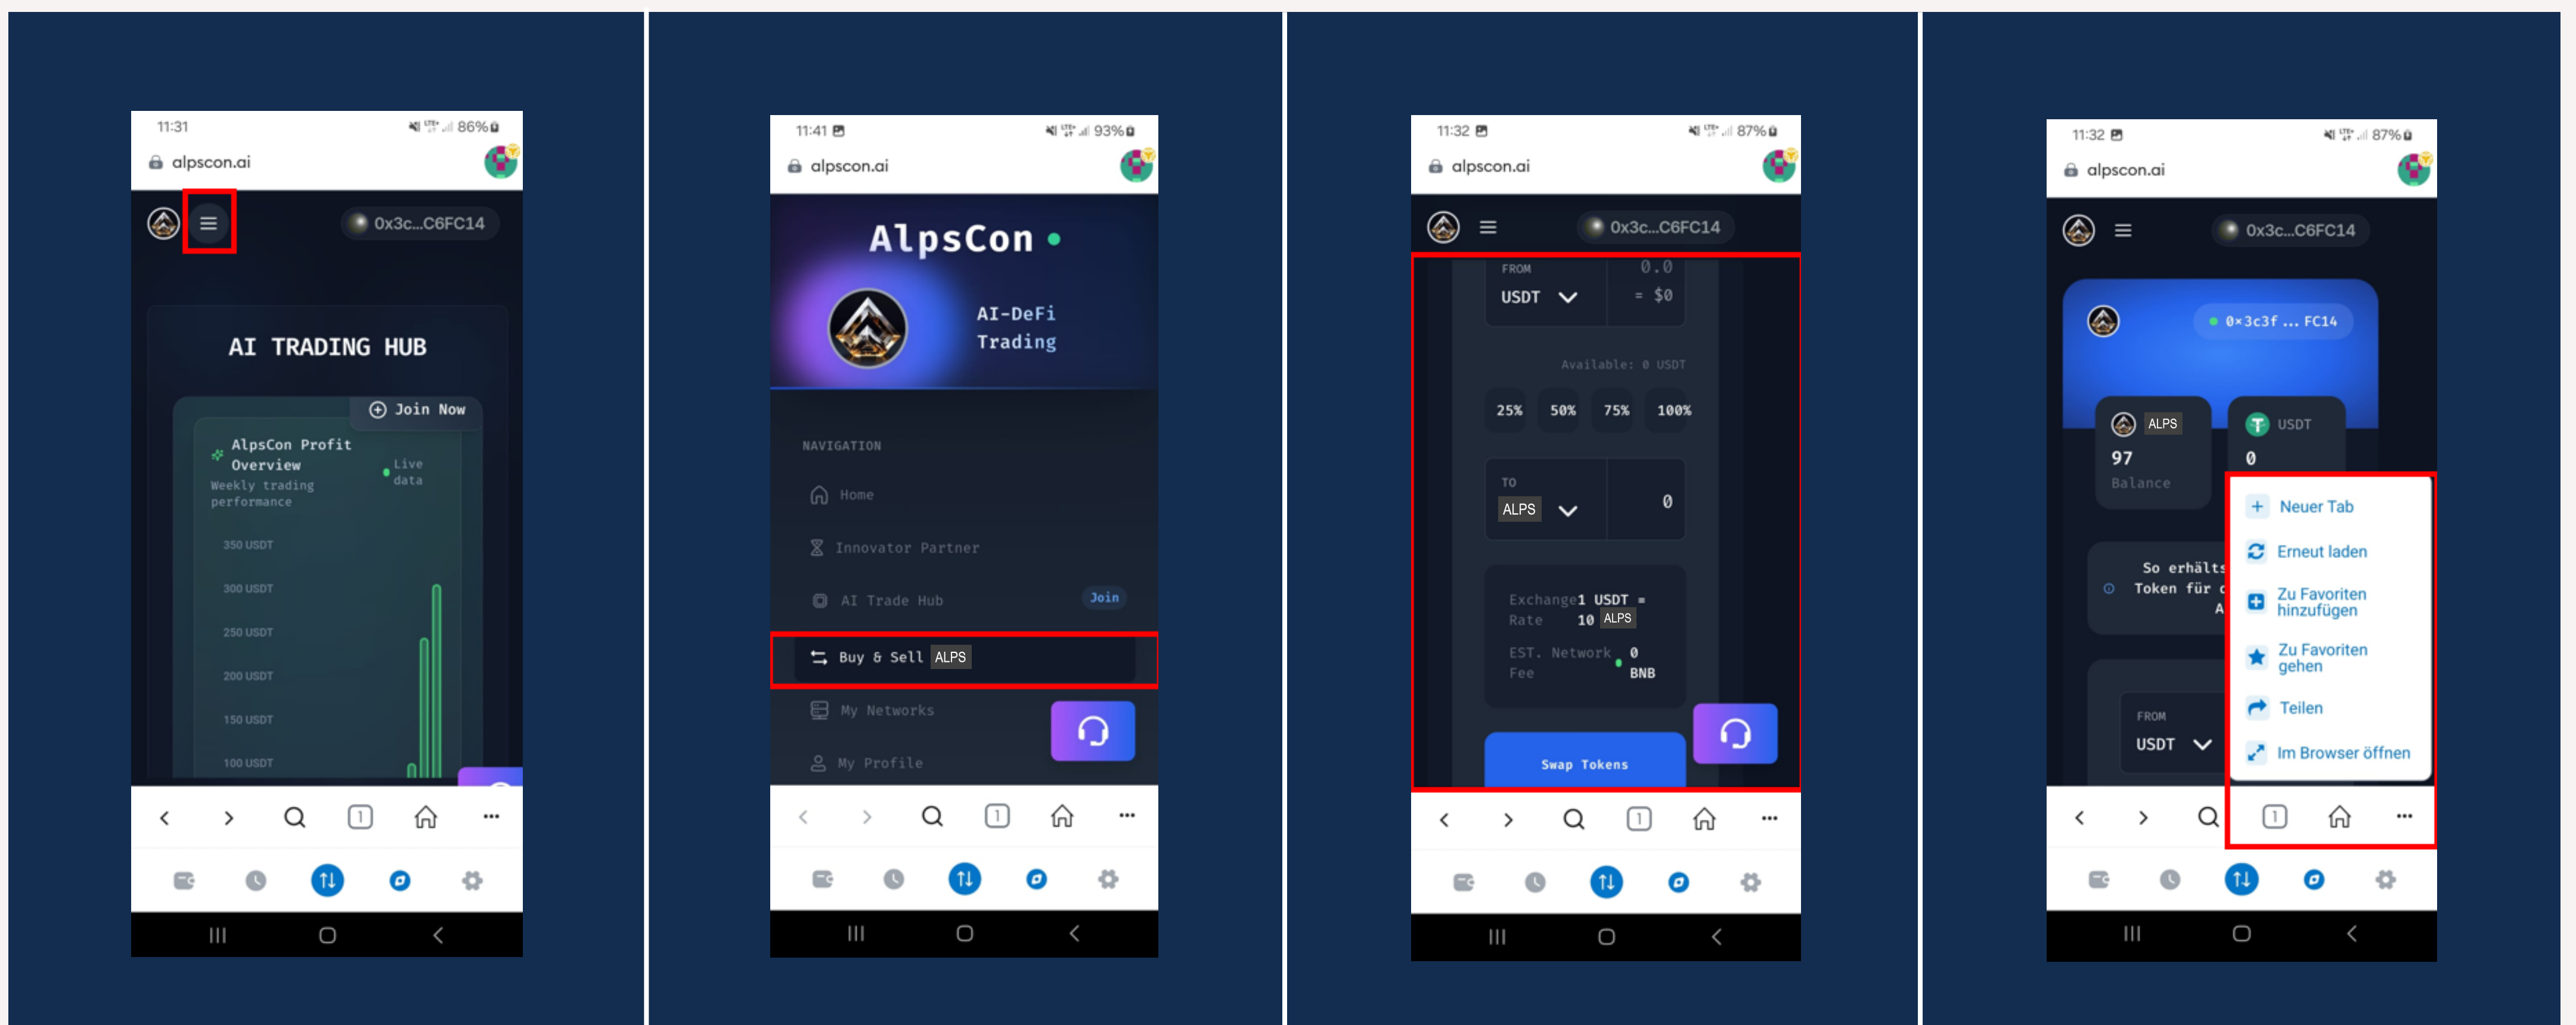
11:31 86%
alpscon.ai
0x3c...C6FC14
AI TRADING HUB
Join Now
AlpsCon Profit Overview
Weekly trading performance
Live data
350 USDT
300 USDT
250 USDT
200 USDT
150 USDT
100 USDT

11:41 93%
alpscon.ai
AlpsCon
AI-DeFi Trading
NAVIGATION
Home
Innovator Partner
AI Trade Hub Join
Buy & Sell ALPS
My Networks
My Profile

11:32 87%
alpscon.ai
0x3c...C6FC14
FROM
USDT
0.0
≈ $0
Available: 0 USDT
25% 50% 75% 100%
TO
ALPS
0
Exchange Rate 1 USDT = 10 ALPS
EST. Network Fee 0 BNB
Swap Tokens

11:32 87%
alpscon.ai
0x3c...C6FC14
0×3c3f ... FC14
ALPS
97
Balance
USDT
0
So erhält
Token für
FROM
USDT
Neuer Tab
Erneut laden
Zu Favoriten hinzufügen
Zu Favoriten gehen
Teilen
Im Browser öffnen